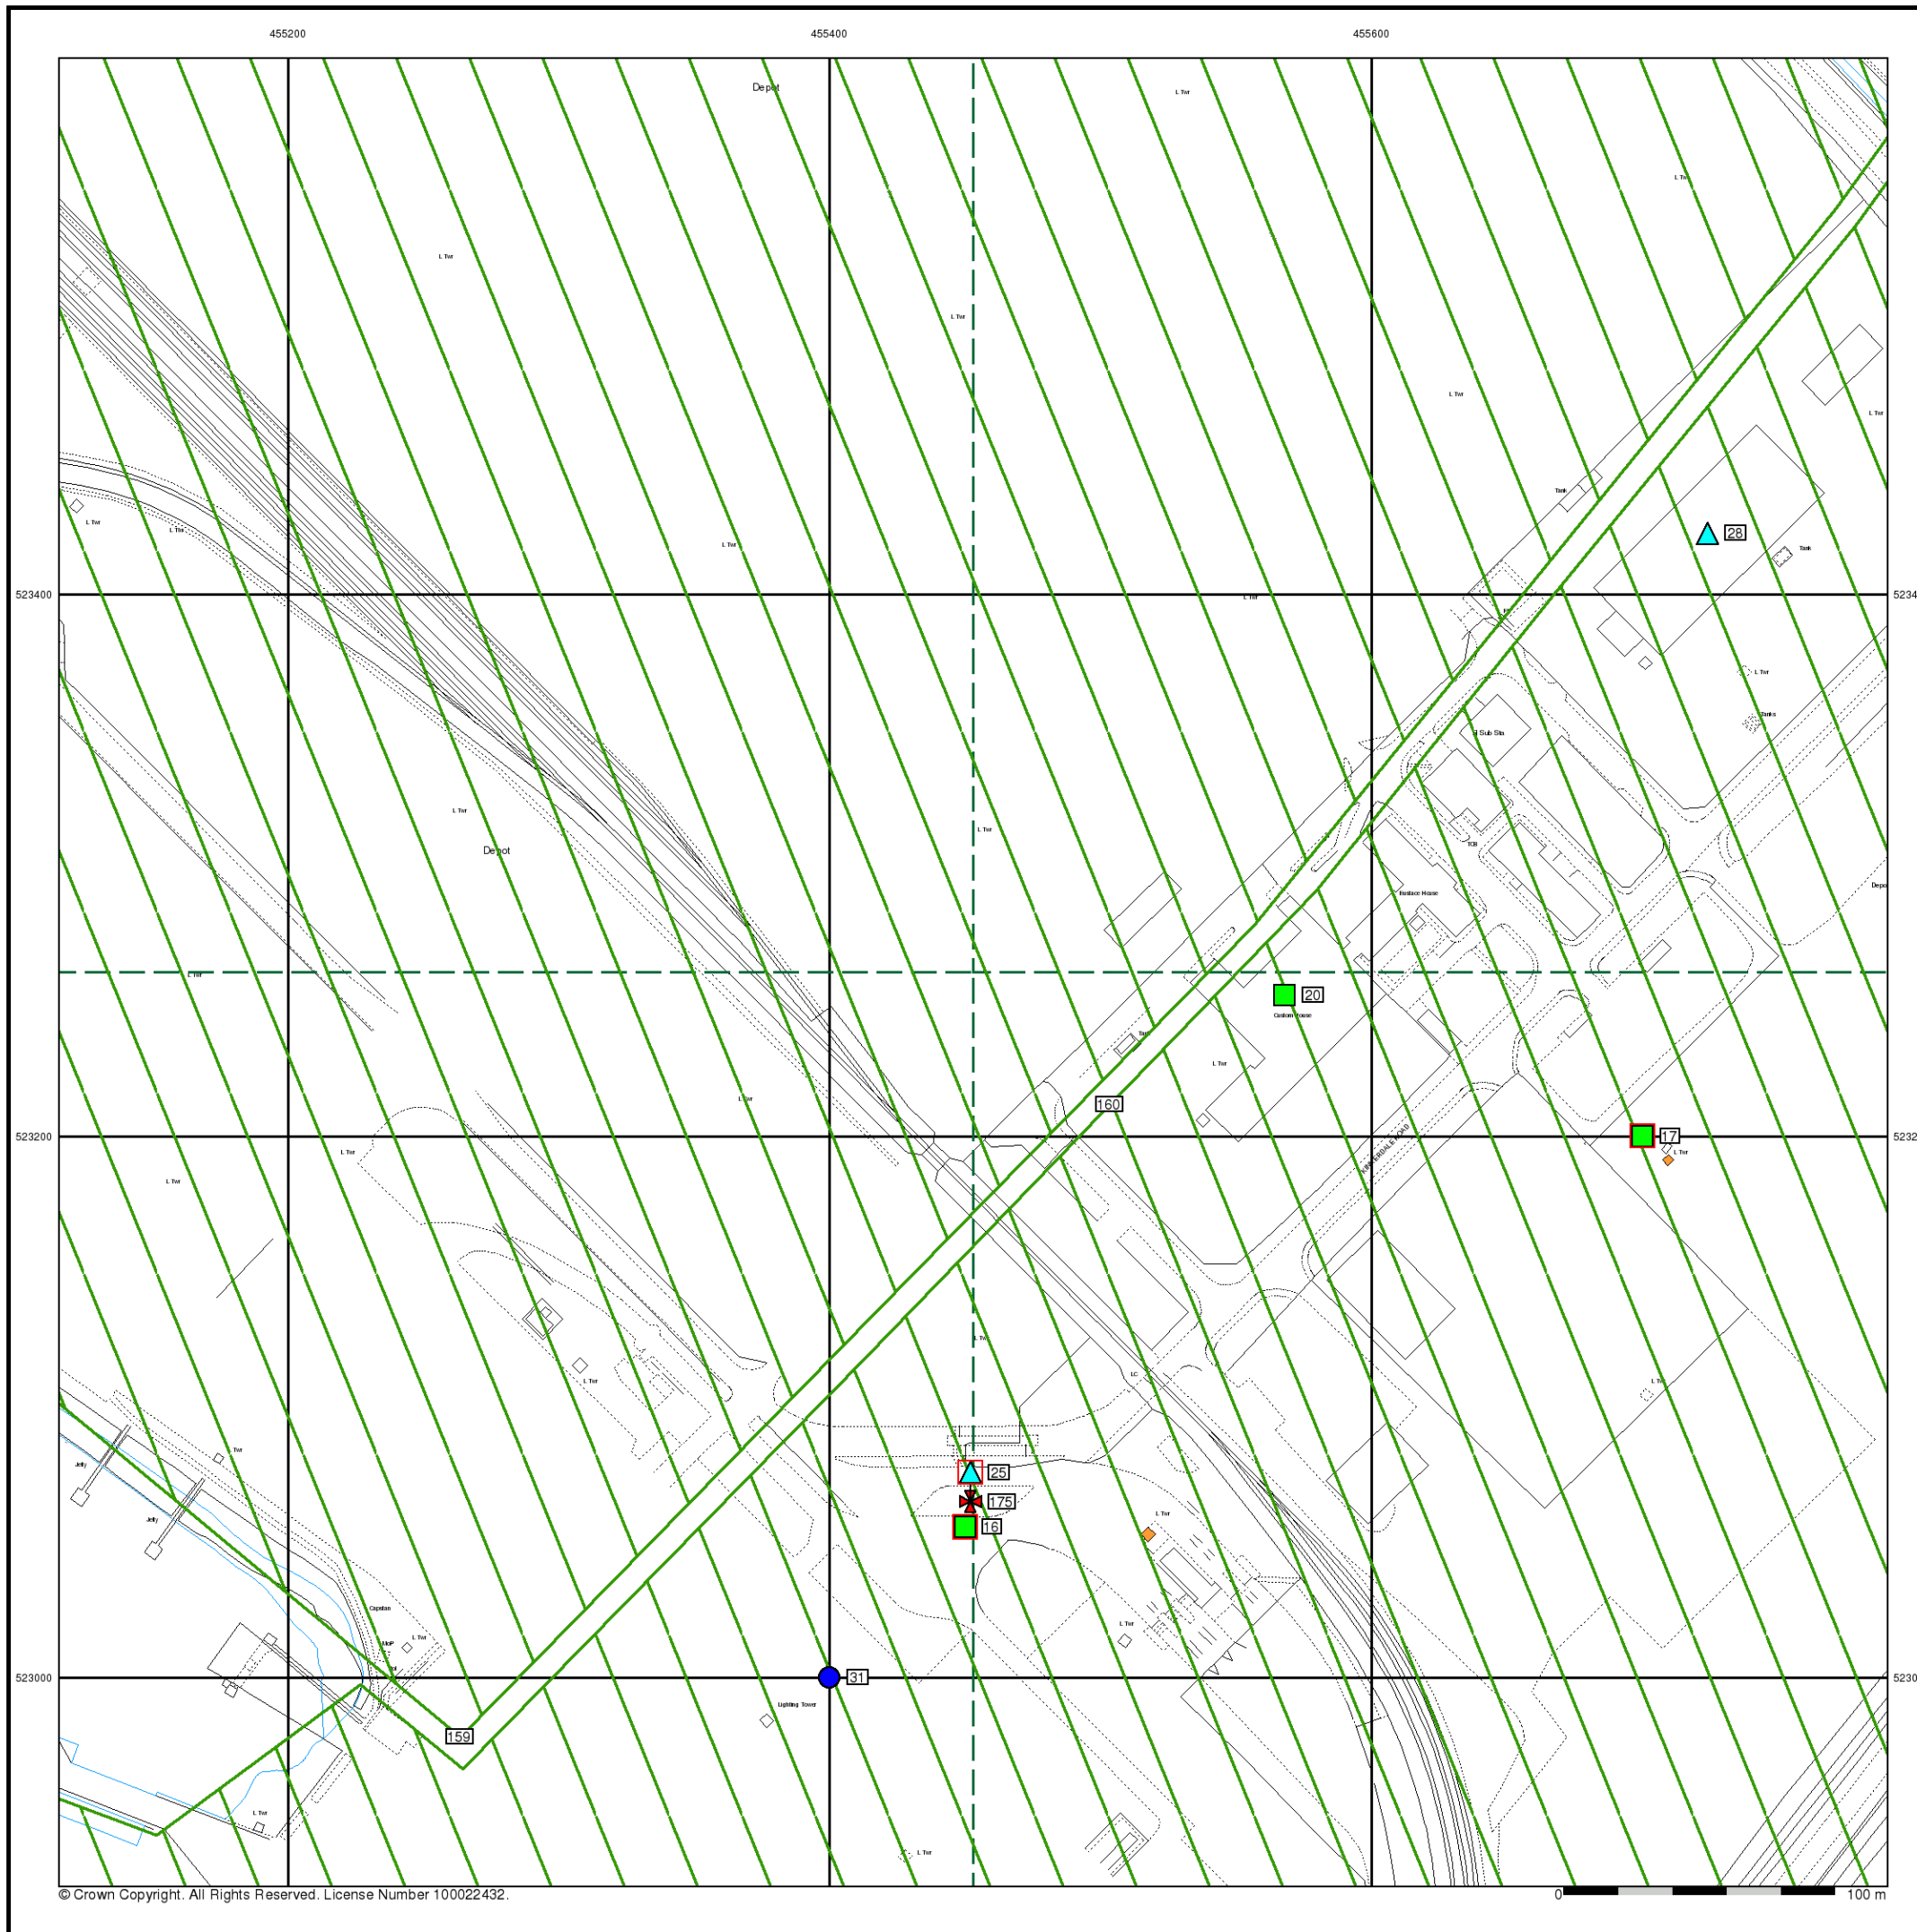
455200
455400
455600

Depot
L Twr
L Twr
L Twr
L Twr
L Twr
L Twr
L Twr
L Twr
Tank
28
Tank
523400
5234
L Twr
L Twr
Tanks
El Sub Sta
L Twr
Depot
TCB
Ballace House
Depot
L Twr
20
Custom House
L Twr
160
L Twr
523200
5232
L Twr
17
L Twr
L Twr
L Twr
L Twr
LC
L Twr
Twr
Jetty
Jetty
25
175
16
L Twr
L Twr
Capstan
L Twr
523000
31
5230
Lighting Tower
159
L Twr
L Twr
© Crown Copyright. All Rights Reserved. License Number 100022432.
0
100 m